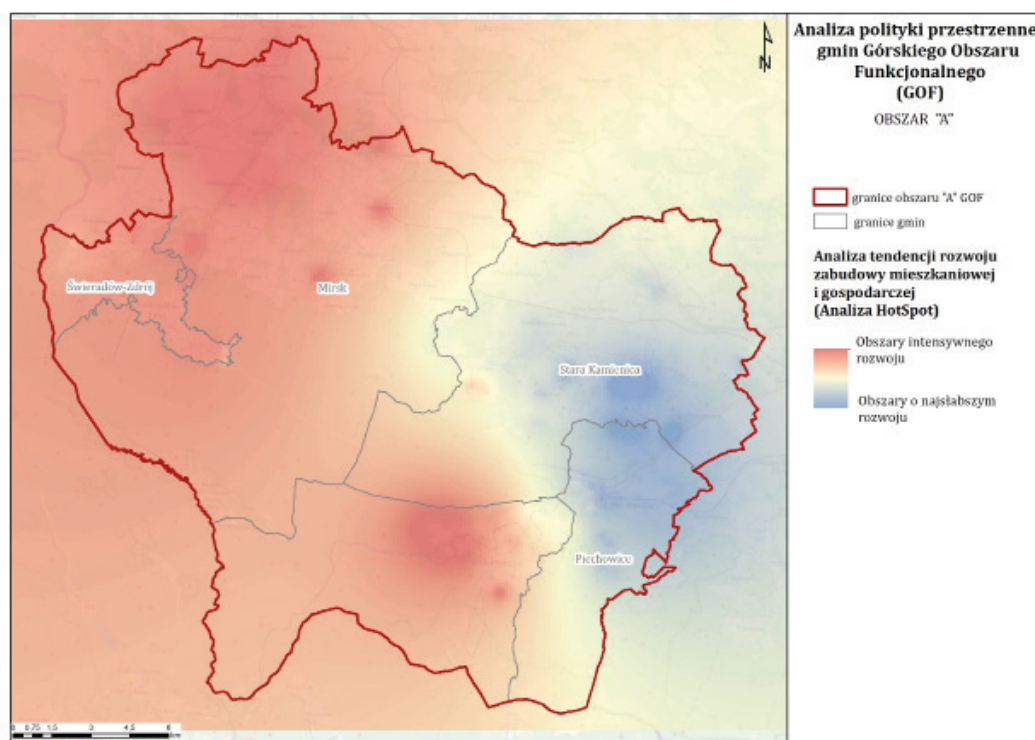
N

Świeradów-Zdrój

Mirsk

Stara Kamienica

Piechowice

0 0.75 1.5 3 4.5 6 km

Analiza polityki przestrzenne gmin Górskiego Obszaru Funkcjonalnego (GOF)

OBSZAR "A"

granice obszaru "A" GOF

granice gmin

Analiza tendencji rozwoju zabudowy mieszkaniowej i gospodarczej (Analiza HotSpot)

Obszary intensywnego rozwoju

Obszary o najsłabszym rozwoju